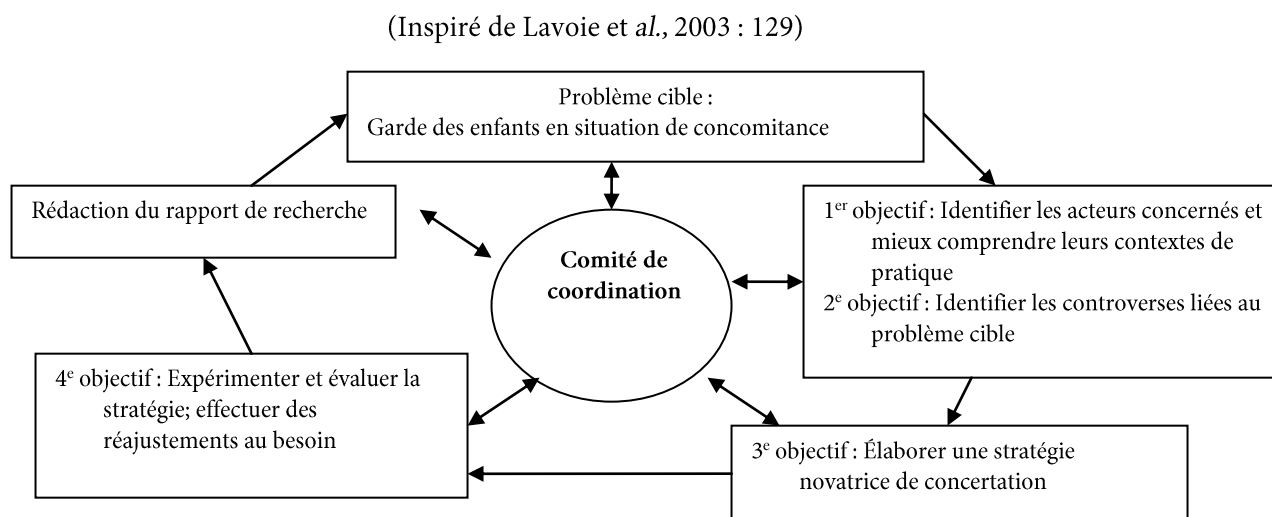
(Inspiré de Lavoie et *al.,* 2003 : 129)

Problème cible :
Garde des enfants en situation de concomitance

Rédaction du rapport de recherche

Comité de coordination

1$^{er}$ objectif : Identifier les acteurs concernés et mieux comprendre leurs contextes de pratique
2$^{e}$ objectif : Identifier les controverses liées au problème cible

4$^{e}$ objectif : Expérimenter et évaluer la stratégie; effectuer des réajustements au besoin

3$^{e}$ objectif : Élaborer une stratégie novatrice de concertation